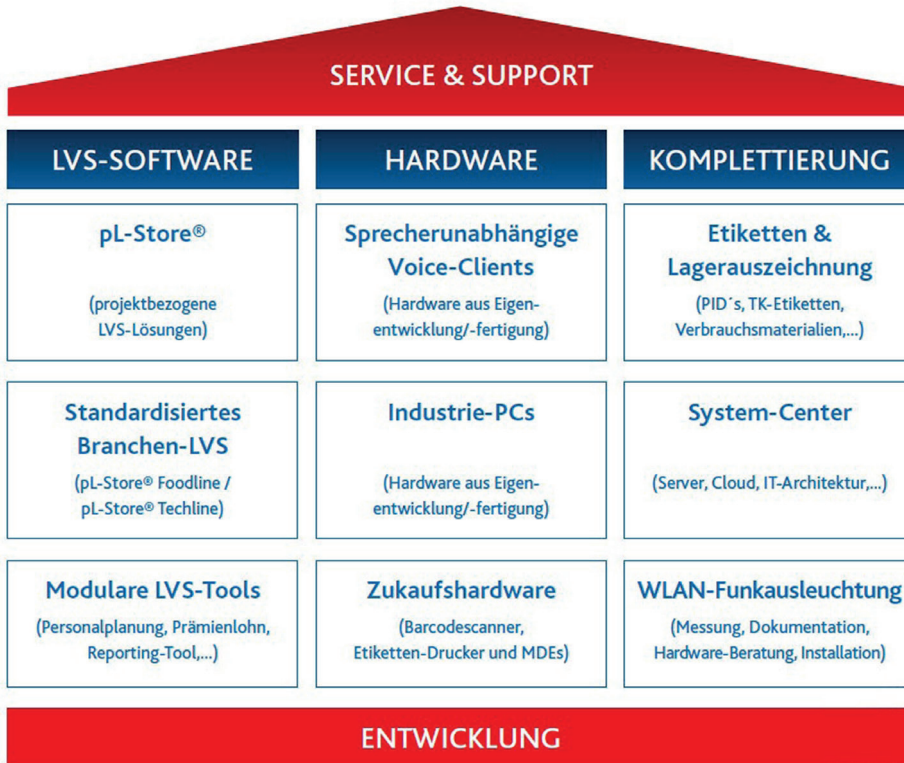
SERVICE & SUPPORT

LVS-SOFTWARE

pL-Store®

(projektbezogene LVS-Lösungen)

Standardisiertes Branchen-LVS

(pL-Store® Foodline / pL-Store® Techline)

Modulare LVS-Tools

(Personalplanung, Prämienlohn, Reporting-Tool,...)

HARDWARE

Sprecherunabhängige Voice-Clients

(Hardware aus Eigenentwicklung/-fertigung)

Industrie-PCs

(Hardware aus Eigenentwicklung/-fertigung)

Zukaufshardware

(Barcodescanner, Etiketten-Drucker und MDEs)

KOMPLETTIERUNG

Etiketten & Lagerauszeichnung

(PID´s, TK-Etiketten, Verbrauchsmaterialien,...)

System-Center

(Server, Cloud, IT-Architektur,...)

WLAN-Funkausleuchtung

(Messung, Dokumentation, Hardware-Beratung, Installation)

ENTWICKLUNG